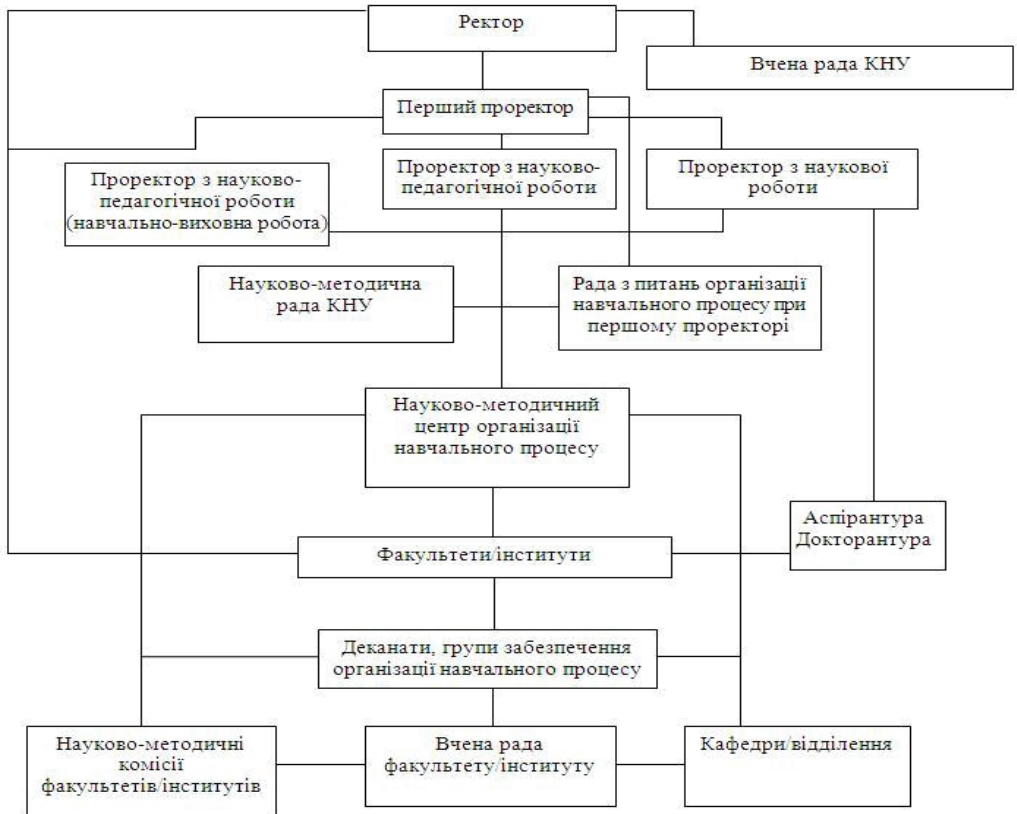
Ректор

Вчена рада КНУ

Перший проректор

Проректор з науково-педагогічної роботи (навчально-виховна робота)

Проректор з науково-педагогічної роботи

Проректор з наукової роботи

Науково-методична рада КНУ

Рада з питань організації навчального процесу при першому проректорі

Науково-методичний центр організації навчального процесу

Аспірантура Докторантура

Факультети/інститути

Деканати, групи забезпечення організації навчального процесу

Науково-методичні комісії факультетів/інститутів

Вчена рада факультету/інституту

Кафедри/відділення